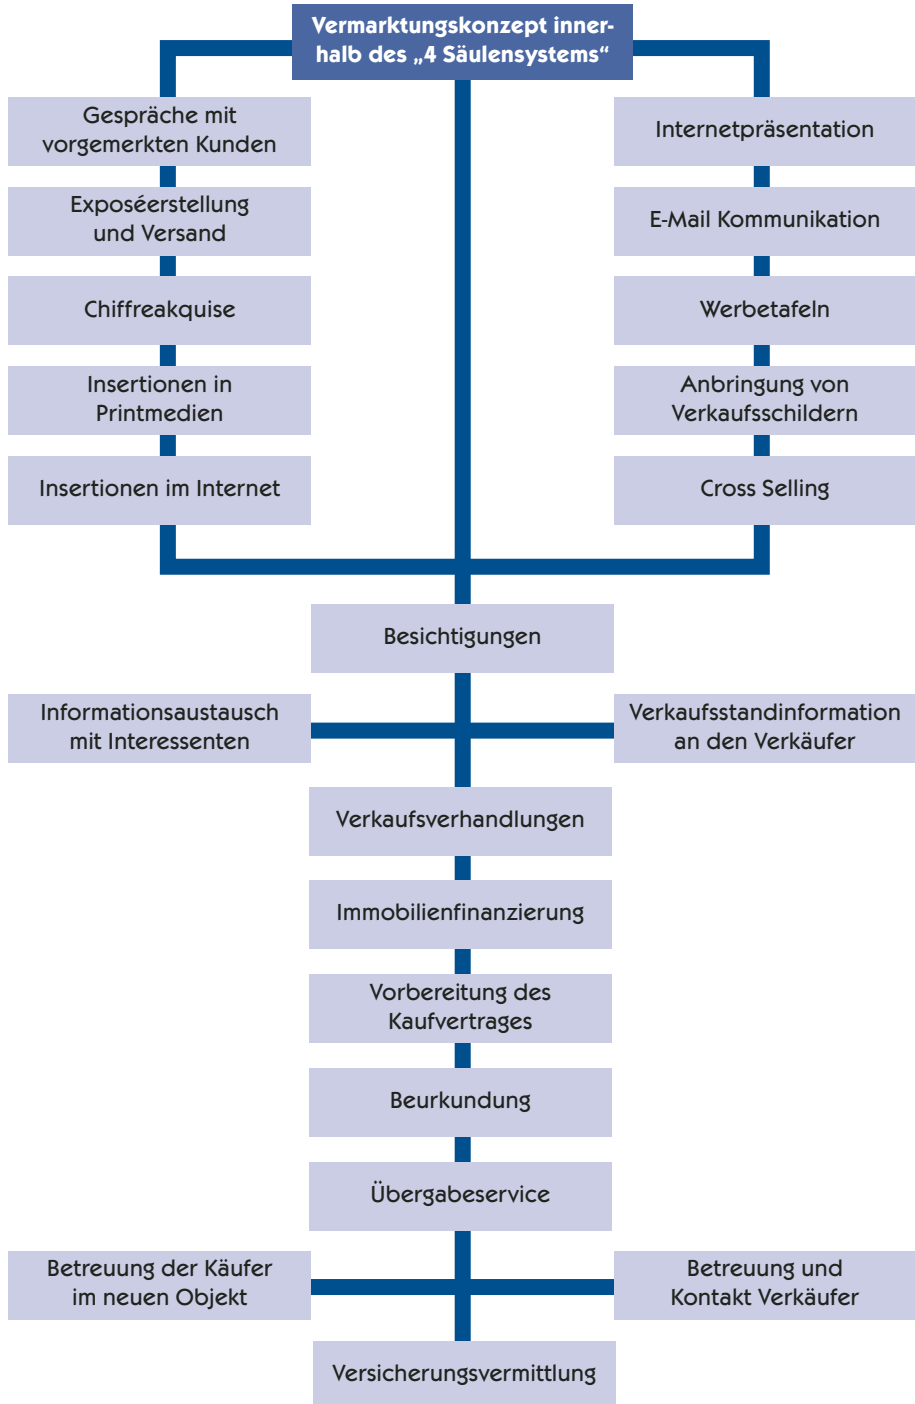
Vermarktungskonzept innerhalb des „4 Säulensystems“

Gespräche mit vorgemerkten Kunden

Exposéerstellung und Versand

Chiffreakquise

Insertionen in Printmedien

Insertionen im Internet

Internetpräsentation

E-Mail Kommunikation

Werbetafeln

Anbringung von Verkaufsschildern

Cross Selling

Besichtigungen

Informationsaustausch mit Interessenten

Verkaufsstandinformation an den Verkäufer

Verkaufsverhandlungen

Immobilienfinanzierung

Vorbereitung des Kaufvertrages

Beurkundung

Übergabeservice

Betreuung der Käufer im neuen Objekt

Betreuung und Kontakt Verkäufer

Versicherungsvermittlung